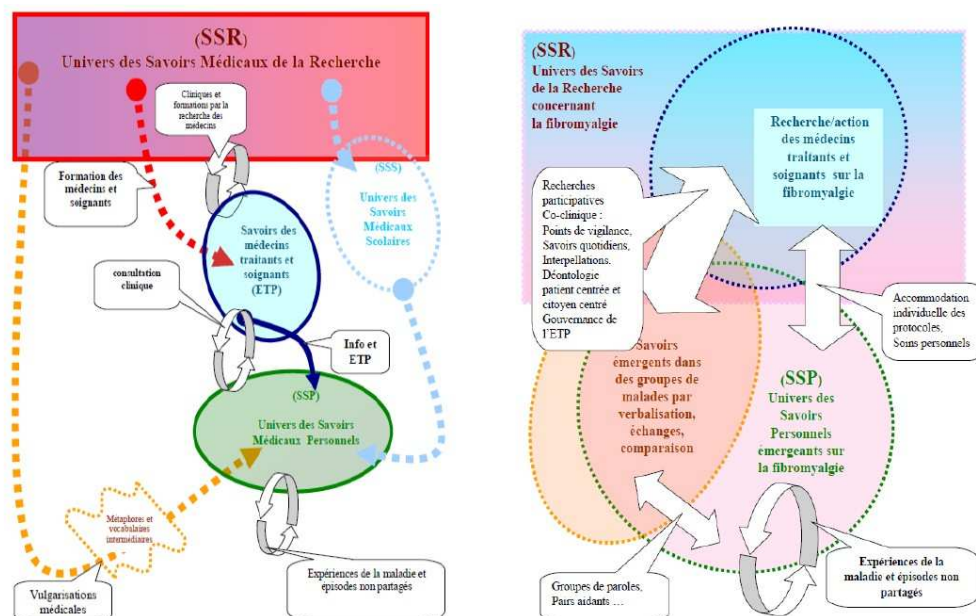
(SSR)
Univers des Savoirs Médicaux de la Recherche

Cliniques et formations par la recherche des médecins

Formation des médecins et soignants

(SSS)
Univers des Savoirs Médicaux Scolaires

Savoirs des médecins traitants et soignants (ETP)

consultation clinique

Info et ETP

(SSP)
Univers des Savoirs Médicaux Personnels

Métaphores et vocabulaires intermédiaires

Vulgarisations médicales

Expériences de la maladie et épisodes non partagés

(SSR)
Univers des Savoirs de la Recherche concernant la fibromyalgie

Recherche/action des médecins traitants et soignants sur la fibromyalgie

Recherches participatives
Co-clinique :
Points de vigilance,
Savoirs quotidiens,
Interpellations,
Déontologie patient centrée et citoyen centré
Gouvernance de l'ETP

Accommodation individuelle des protocoles,
Soins personnels

Savoirs émergents dans des groupes de malades par verbalisation, échanges, comparaison

(SSP)
Univers des Savoirs Personnels émergeants sur la fibromyalgie

Groupes de paroles,
Pairs aidants …

Expériences de la maladie et épisodes non partagés